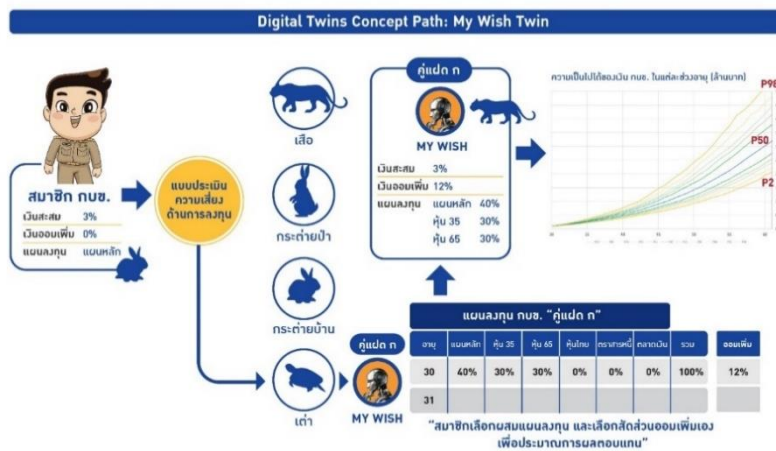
Digital Twins Concept Path: My Wish Twin

สมาชิก กบข.
เงินสะสม 3%
เงินออมเพิ่ม 0%
แผนลงทุน แผนหลัก

แบบประเมินความเสี่ยงด้านการลงทุน

เสือ

กระต่ายป่า

กระต่ายบ้าน

เต่า

คู่แฝด ก
MY WISH

คู่แฝด ก
MY WISH
เงินสะสม 3%
เงินออมเพิ่ม 12%
แผนลงทุน แผนหลัก 40%
หุ้น 35 30%
หุ้น 65 30%

ความเป็นไปได้ของเงิน กบข. ในแต่ละช่วงอายุ (ล้านบาท)
P98
P50
P2

แผนลงทุน กบข. "คู่แฝด ก"

| อายุ | แผนหลัก | หุ้น 35 | หุ้น 65 | หุ้นไทย | ตราสารหนี้ | ตลาดเงิน | รวม | ออมเพิ่ม |
|---|---|---|---|---|---|---|---|---|
| 30 | 40% | 30% | 30% | 0% | 0% | 0% | 100% | 12% |
| 31 | | | | | | | | |

"สมาชิกเลือกผสมแผนลงทุน และเลือกสัดส่วนออมเพิ่มเอง เพื่อประมาณการผลตอบแทน"